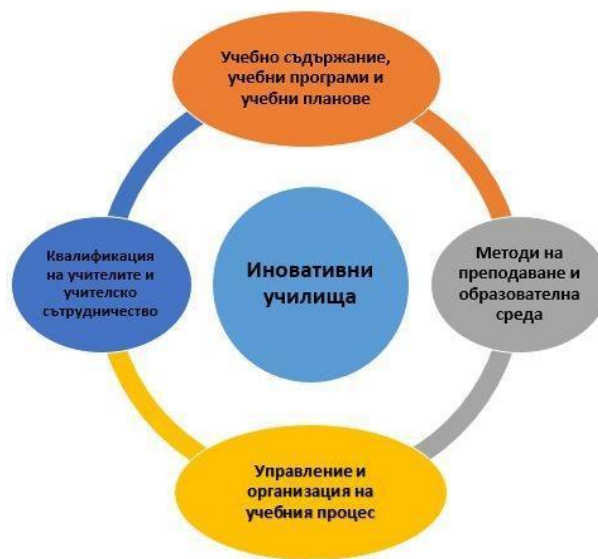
Учебно съдържание, учебни програми и учебни планове

Квалификация на учителите и учителско сътрудничество

Иновативни училища

Методи на преподаване и образователна среда

Управление и организация на учебния процес